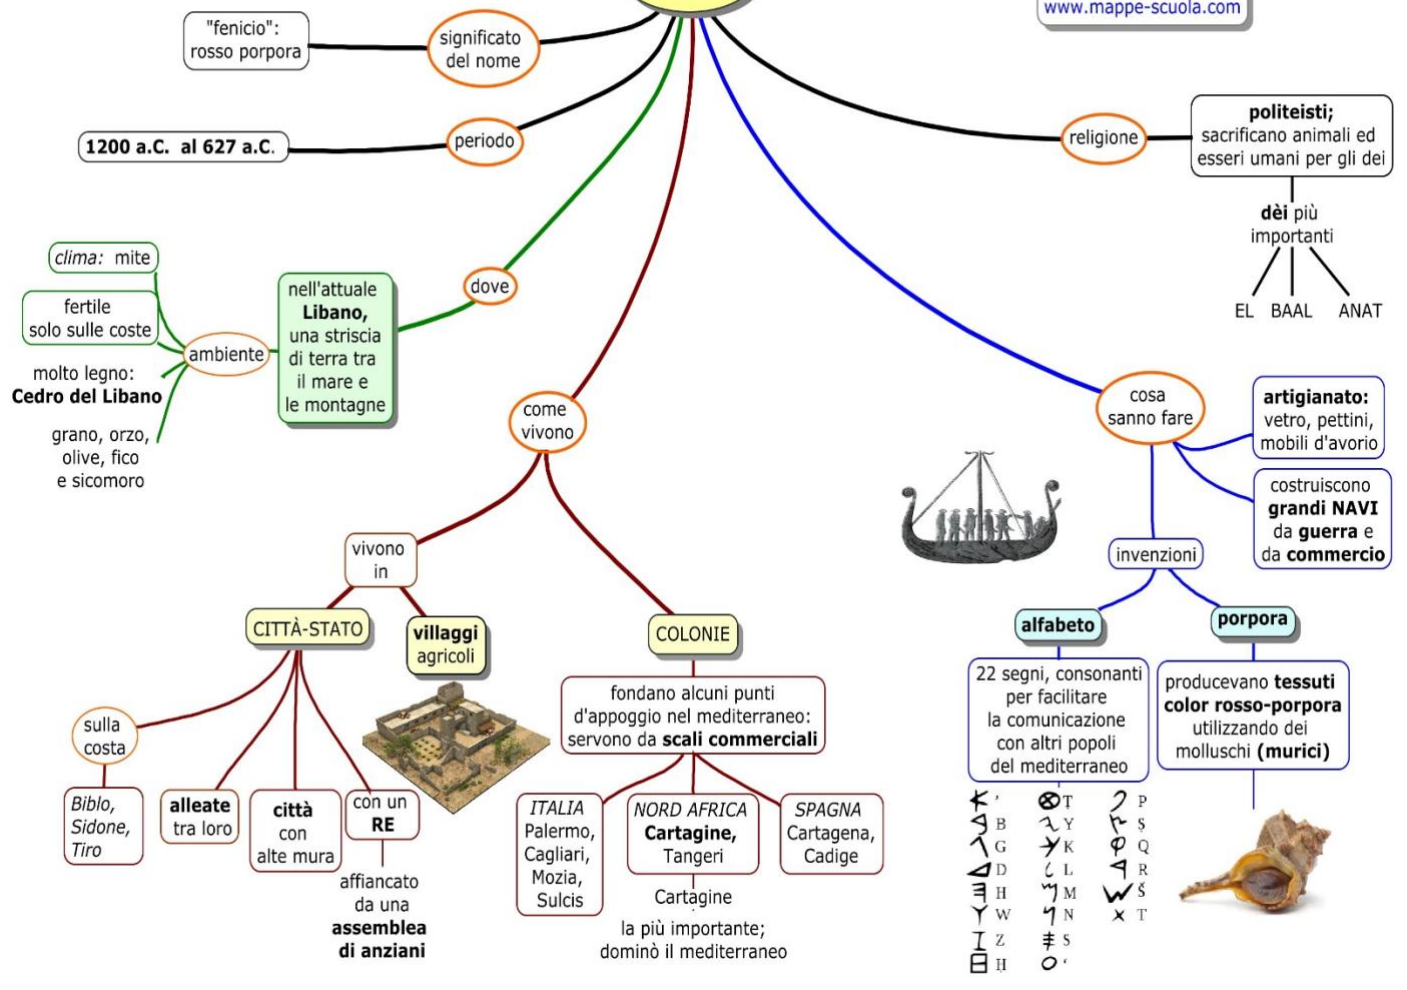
www.mappe-scuola.com

"fenicio": rosso porpora

significato del nome

1200 a.C. al 627 a.C.

periodo

religione

politeisti; sacrificano animali ed esseri umani per gli dei

dèi più importanti

EL BAAL ANAT

clima: mite

fertile solo sulle coste

ambiente

molto legno: Cedro del Libano

grano, orzo, olive, fico e sicomoro

nell'attuale Libano, una striscia di terra tra il mare e le montagne

dove

come vivono

cosa sanno fare

artigianato: vetro, pettini, mobili d'avorio

costruiscono grandi NAVI da guerra e da commercio

invenzioni

vivono in

CITTÀ-STATO

villaggi agricoli

COLONIE

alfabeto

porpora

22 segni, consonanti per facilitare la comunicazione con altri popoli del mediterraneo

producevano tessuti color rosso-porpora utilizzando dei molluschi (murici)

sulla costa

Biblo, Sidone, Tiro

alleate tra loro

città con alte mura

con un RE

affiancato da una assemblea di anziani

fondano alcuni punti d'appoggio nel mediterraneo: servono da scali commerciali

ITALIA Palermo, Cagliari, Mozia, Sulcis

NORD AFRICA Cartagine, Tangeri

SPAGNA Cartagena, Cadige

Cartagine

la più importante; dominò il mediterraneo

' B G D H W Z Ḥ
T Y K L M N S '
P Ṣ Q R Š T